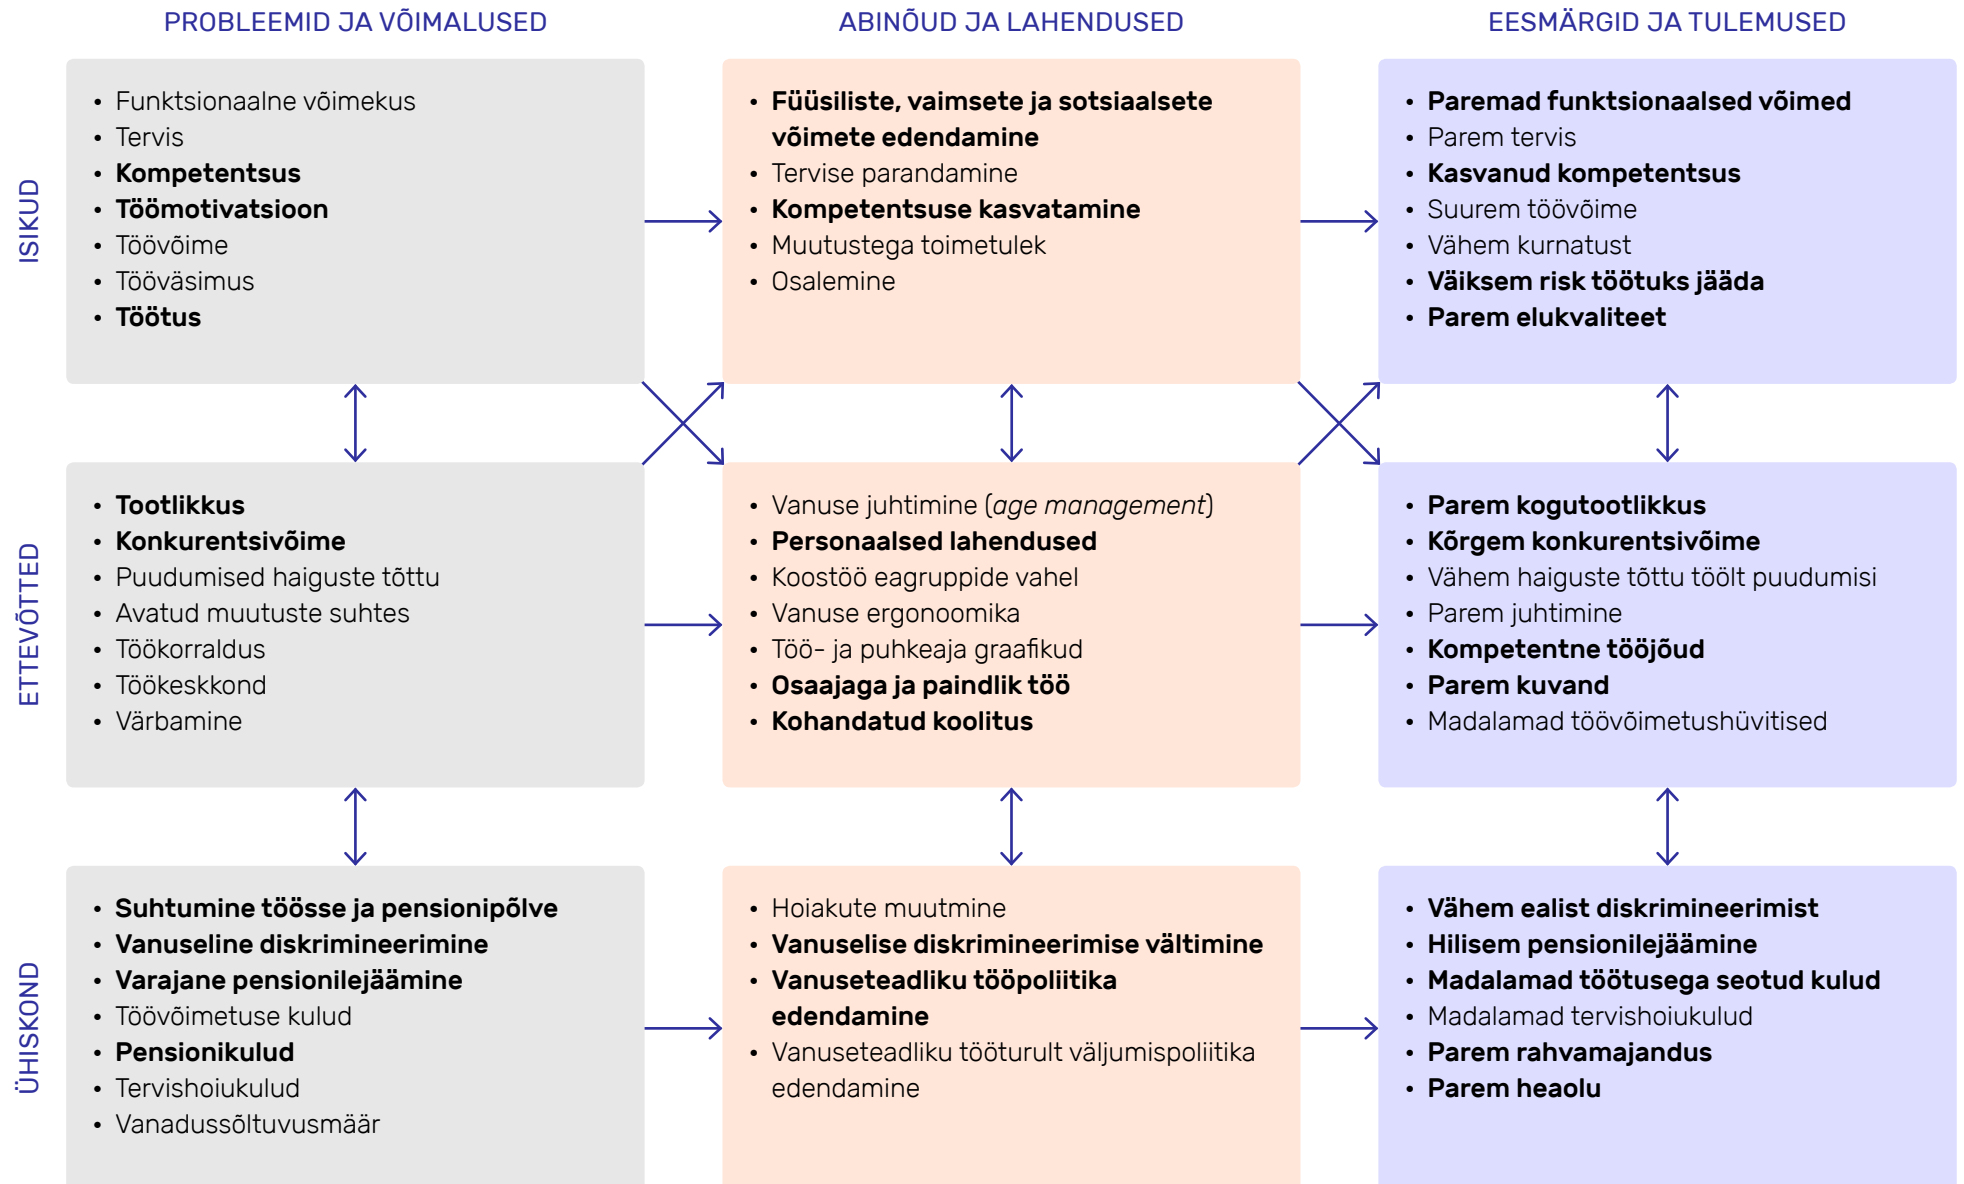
PROBLEEMID JA VÕIMALUSED

ABINÕUD JA LAHENDUSED

EESMÄRGID JA TULEMUSED

ISIKUD

- Funktsionaalne võimekus
- Tervis
- **Kompetentsus**
- **Töömotivatsioon**
- Töövõime
- Tööväsimus
- **Töötus**

- **Füüsiliste, vaimsete ja sotsiaalsete võimete edendamine**
- Tervise parandamine
- **Kompetentsuse kasvatamine**
- Muutustega toimetulek
- Osalemine

- **Paremad funktsionaalsed võimed**
- Parem tervis
- **Kasvanud kompetentsus**
- Suurem töövõime
- Vähem kurnatust
- **Väiksem risk töötuks jääda**
- **Parem elukvaliteet**

ETTEVÕTTED

- **Tootlikkus**
- **Konkurentsivõime**
- Puudumised haiguste tõttu
- Avatud muutuste suhtes
- Töökorraldus
- Töökeskkond
- Värbamine

- Vanuse juhtimine (*age management*)
- **Personaalsed lahendused**
- Koostöö eagruppide vahel
- Vanuse ergonoomika
- Töö- ja puhkeaja graafikud
- **Osaajaga ja paindlik töö**
- **Kohandatud koolitus**

- **Parem kogutootlikkus**
- **Kõrgem konkurentsivõime**
- Vähem haiguste tõttu töölt puudumisi
- Parem juhtimine
- **Kompetentne tööjõud**
- **Parem kuvand**
- Madalamad töövõimetushüvitised

ÜHISKOND

- **Suhtumine töösse ja pensionipõlve**
- **Vanuseline diskrimineerimine**
- **Varajane pensionilejäämine**
- Töövõimetuse kulud
- **Pensionikulud**
- Tervishoiukulud
- Vanadussõltuvusmäär

- Hoiakute muutmine
- **Vanuselise diskrimineerimise vältimine**
- **Vanuseteadliku tööpoliitika edendamine**
- Vanuseteadliku tööturult väljumispoliitika edendamine

- **Vähem ealist diskrimineerimist**
- **Hilisem pensionilejäämine**
- **Madalamad töötusega seotud kulud**
- Madalamad tervishoiukulud
- **Parem rahvamajandus**
- **Parem heaolu**